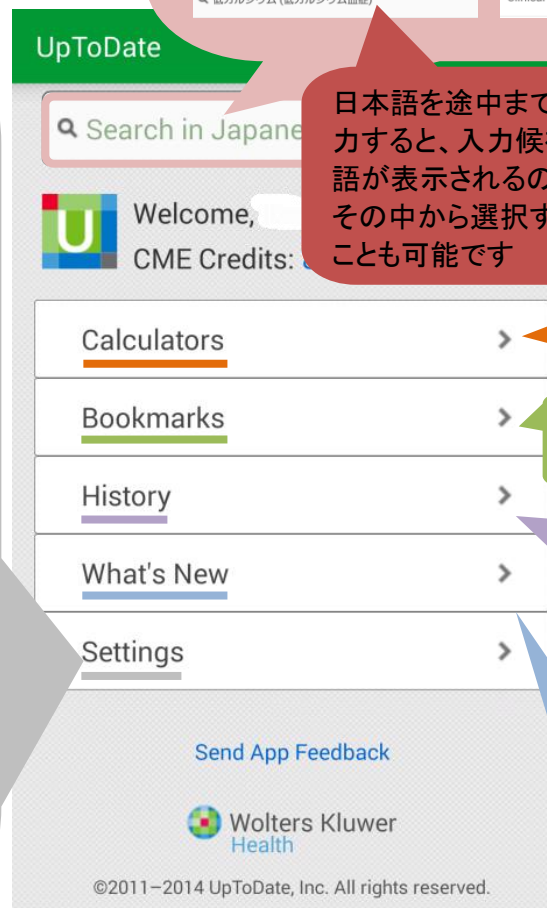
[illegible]

UpToDate

Search in Japane

日本語を途中まで
力すると、入力候
語が表示されるの
その中から選択す
ことも可能です

Welcome,
CME Credits:

Calculators

Bookmarks

History

What's New

Settings

Send App Feedback

Wolters Kluwer
Health

©2011–2014 UpToDate, Inc. All rights reserved.